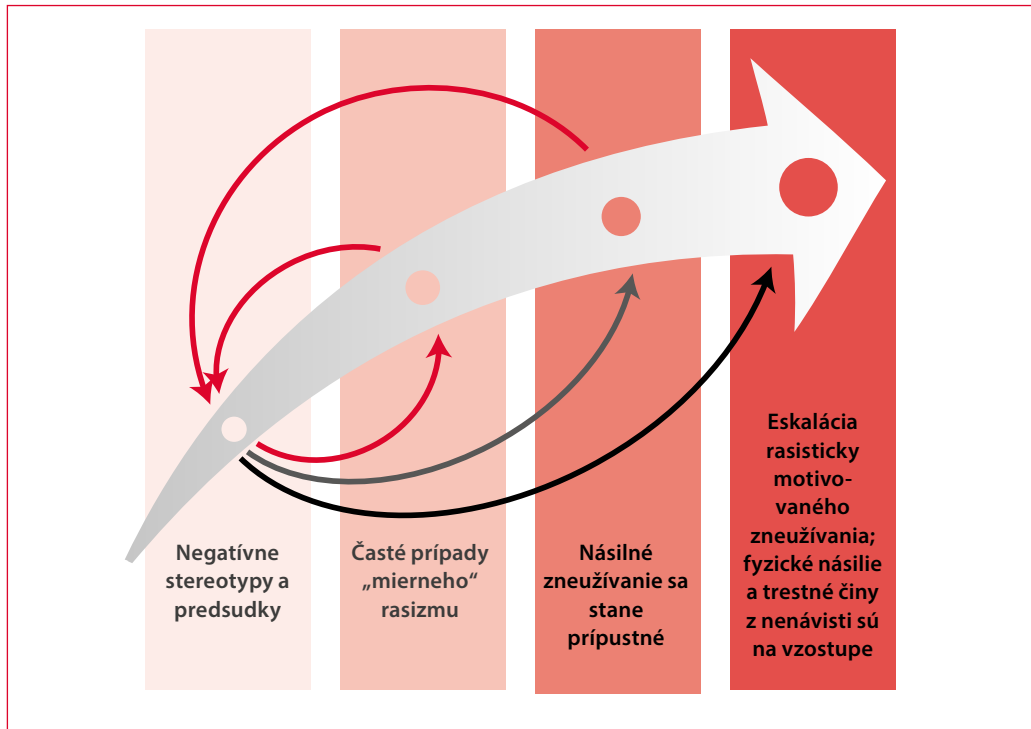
Negatívne stereotypy a predsudky

Časté prípady „mierneho“ rasizmu

Násilné zneužívanie sa stane prípustné

Eskalácia rasisticky motivovaného zneužívania; fyzické násilie a trestné činy z nenávisti sú na vzostupe